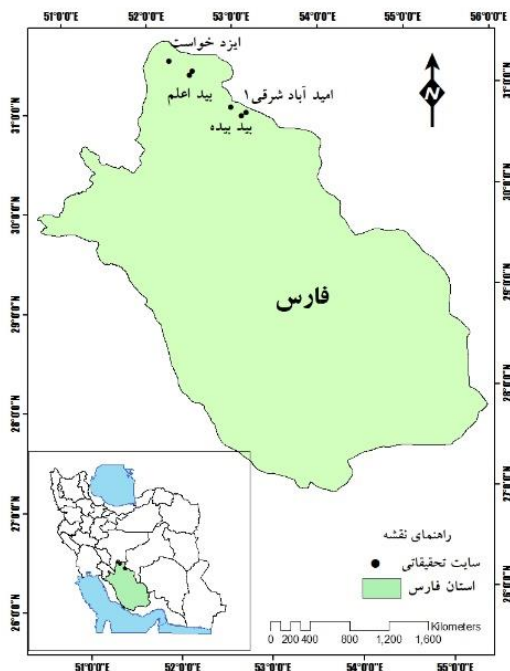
51°0'0"E 52°0'0"E 53°0'0"E 54°0'0"E 55°0'0"E 56°0'0"E

ایزد خواست

بید اعلم

امید آباد شرقی ۱

بید بیده

N

31°0'0"N 30°0'0"N 29°0'0"N 28°0'0"N 27°0'0"N 26°0'0"N

31°0'0"N 30°0'0"N 29°0'0"N 28°0'0"N 27°0'0"N 26°0'0"N

فارس

راهنمای نقشه

سایت تحقیقاتی

استان فارس

0 200 400 800 1,200 1,600 Kilometers

51°0'0"E 52°0'0"E 53°0'0"E 54°0'0"E 55°0'0"E